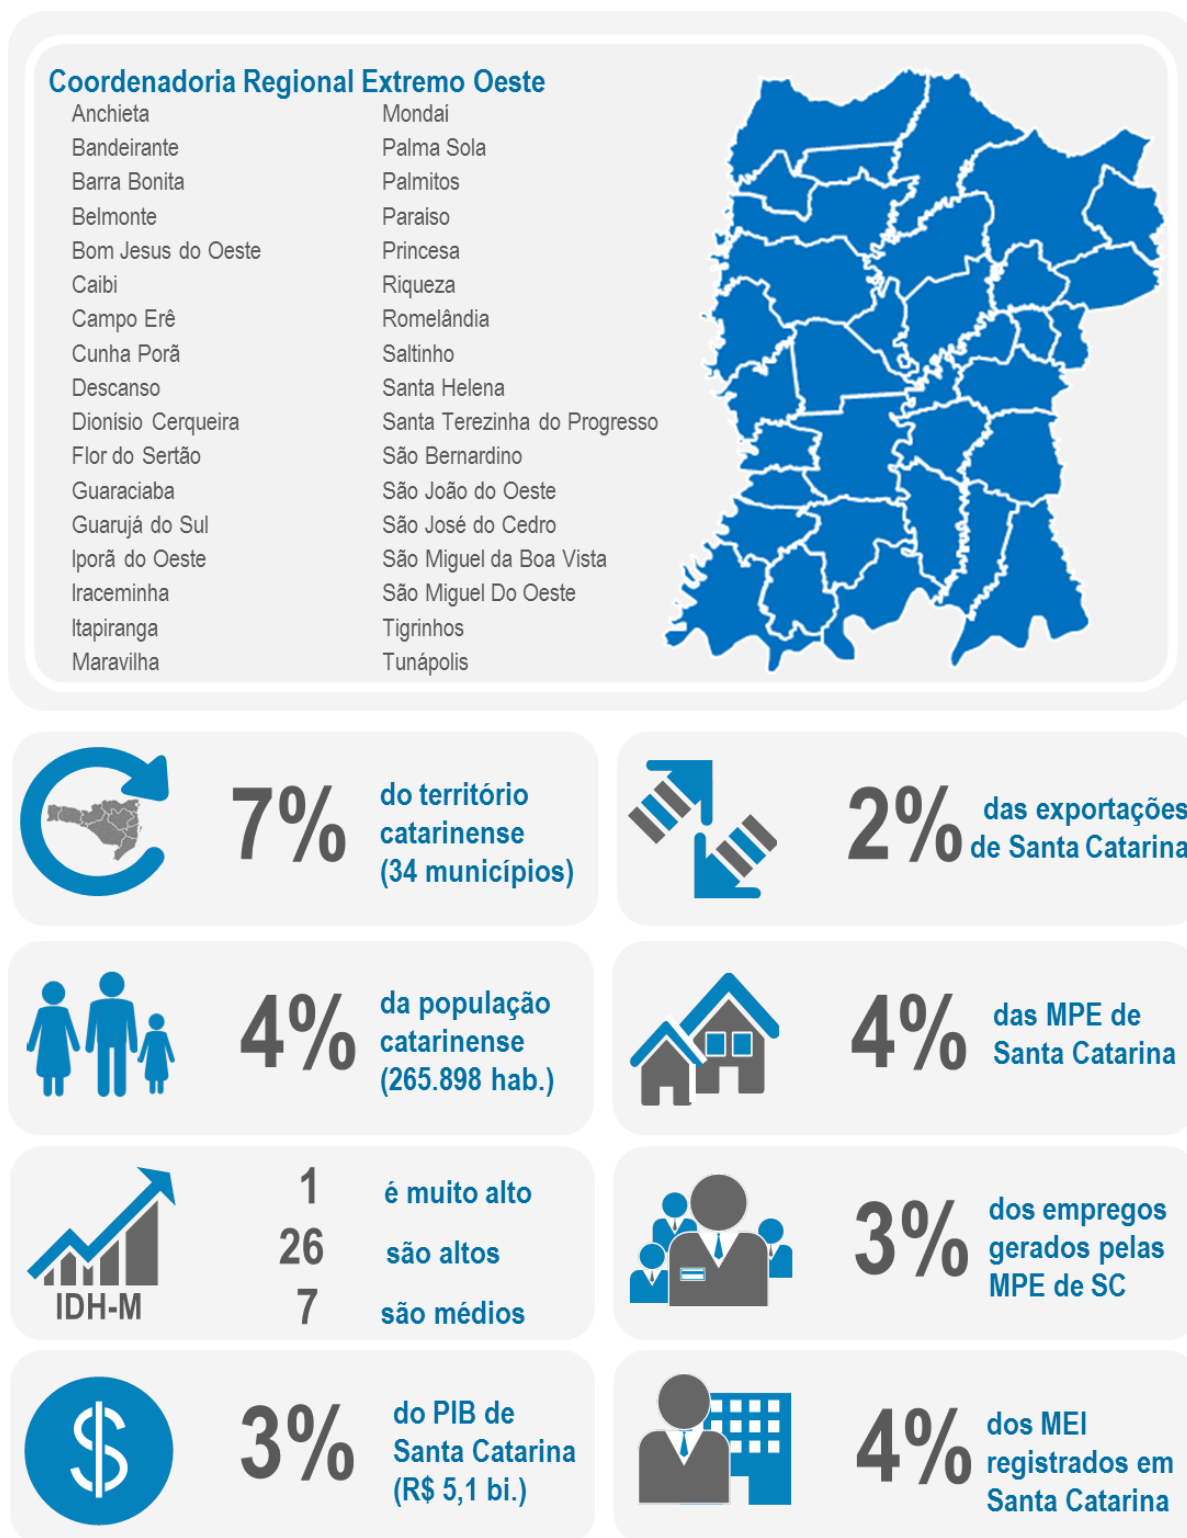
Coordenadoria Regional Extremo Oeste

Anchieta
Bandeirante
Barra Bonita
Belmonte
Bom Jesus do Oeste
Caibi
Campo Erê
Cunha Porã
Descanso
Dionísio Cerqueira
Flor do Sertão
Guaraciaba
Guarujá do Sul
Iporã do Oeste
Iraceminha
Itapiranga
Maravilha

Mondaí
Palma Sola
Palmitos
Paraíso
Princesa
Riqueza
Romelândia
Saltinho
Santa Helena
Santa Terezinha do Progresso
São Bernardino
São João do Oeste
São José do Cedro
São Miguel da Boa Vista
São Miguel Do Oeste
Tigrinhos
Tunápolis

7% do território catarinense (34 municípios)

2% das exportações de Santa Catarina

4% da população catarinense (265.898 hab.)

4% das MPE de Santa Catarina

IDH-M
1 é muito alto
26 são altos
7 são médios

3% dos empregos gerados pelas MPE de SC

3% do PIB de Santa Catarina (R$ 5,1 bi.)

4% dos MEI registrados em Santa Catarina